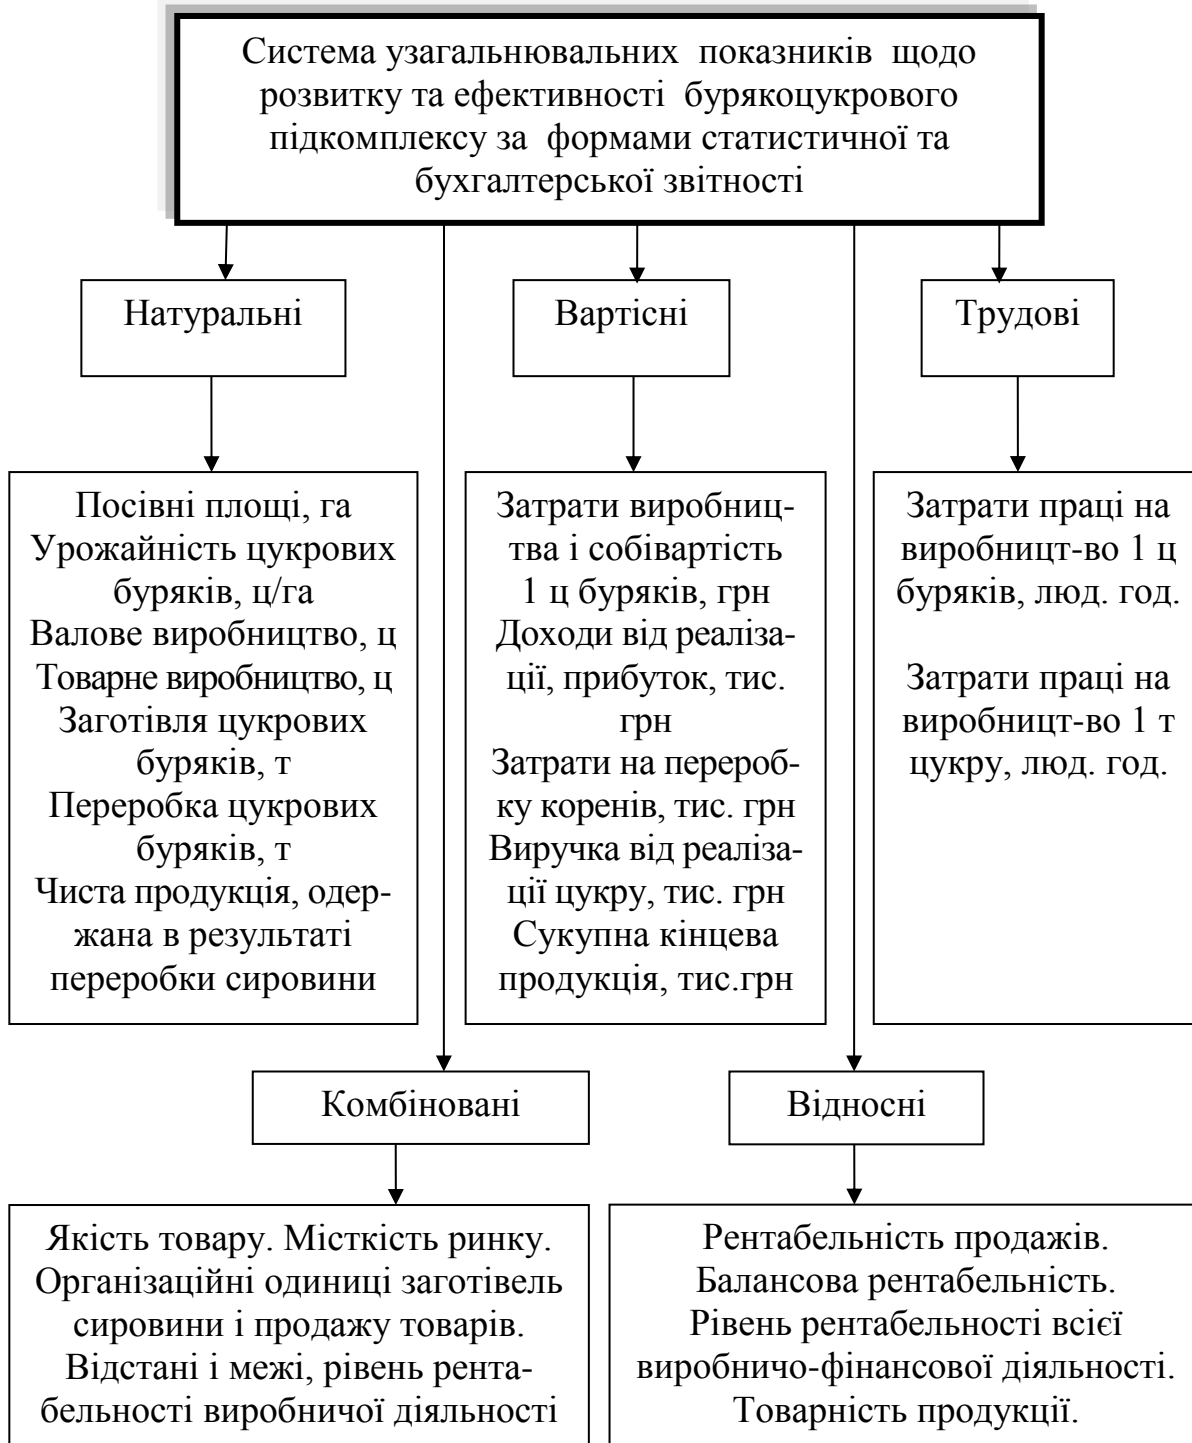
Система узагальнювальних показників щодо розвитку та ефективності бурякоцукрового підкомплексу за формами статистичної та бухгалтерської звітності

Натуральні

Вартісні

Трудові

Посівні площі, га
Урожайність цукрових буряків, ц/га
Валове виробництво, ц
Товарне виробництво, ц
Заготівля цукрових буряків, т
Переробка цукрових буряків, т
Чиста продукція, одержана в результаті переробки сировини

Затрати виробництва і собівартість 1 ц буряків, грн
Доходи від реалізації, прибуток, тис. грн
Затрати на переробку коренів, тис. грн
Виручка від реалізації цукру, тис. грн
Сукупна кінцева продукція, тис.грн

Затрати праці на виробницт-во 1 ц буряків, люд. год.

Затрати праці на виробницт-во 1 т цукру, люд. год.

Комбіновані

Відносні

Якість товару. Місткість ринку. Організаційні одиниці заготівель сировини і продажу товарів. Відстані і межі, рівень рентабельності виробничої діяльності

Рентабельність продажів. Балансова рентабельність. Рівень рентабельності всієї виробничо-фінансової діяльності. Товарність продукції.